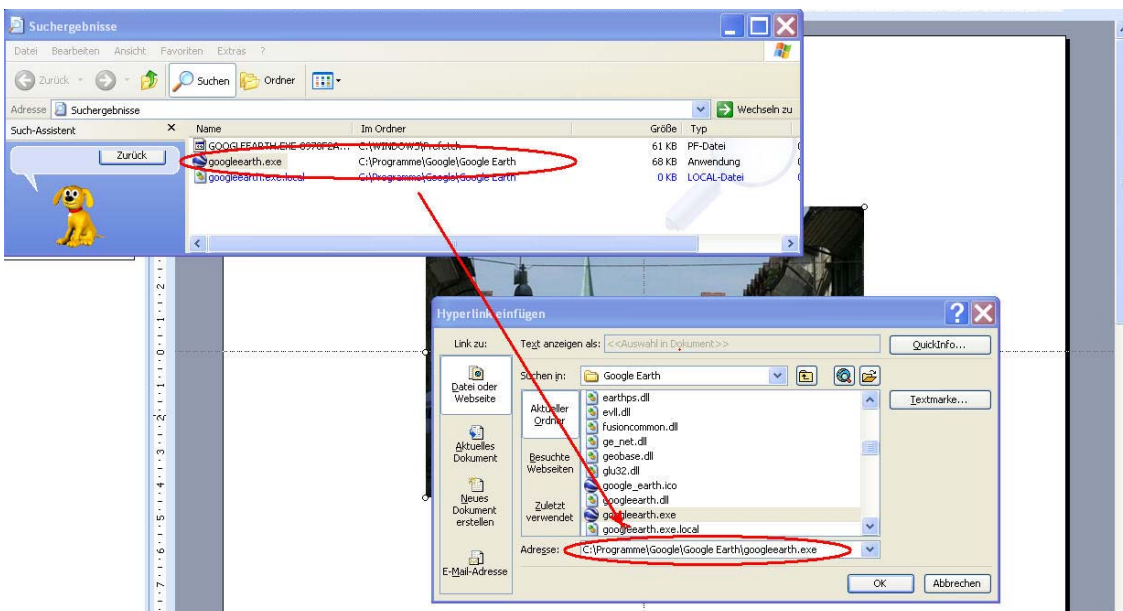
Suchergebnisse

Datei Bearbeiten Ansicht Favoriten Extras ?

Zurück Suchen Ordner

Adresse Suchergebnisse Wechseln zu

Such-Assistent

Zurück

| Name | Im Ordner | Größe | Typ |
|---|---|---|---|
| GOOGLEEARTH.EXE-0970F6A... | C:\WINDOWS\Prefetch | 61 KB | PF-Datei |
| googleearth.exe | C:\Programme\Google\Google Earth | 68 KB | Anwendung |
| googleearth.exe.local | C:\Programme\Google\Google Earth | 0 KB | LOCAL-Datei |

Hyperlink einfügen

Link zu:

Text anzeigen als: <<Auswahl in Dokument>>

QuickInfo...

Datei oder Webseite

Aktuelles Dokument

Neues Dokument erstellen

E-Mail-Adresse

Suchen in: Google Earth

Aktueller Ordner

Besuchte Webseiten

Zuletzt verwendet

earthps.dll
evll.dll
fusioncommon.dll
ge_net.dll
geobase.dll
glu32.dll
google_earth.ico
googleearth.dll
googleearth.exe
googleearth.exe.local

Textmarke...

Adresse: C:\Programme\Google\Google Earth\googleearth.exe

OK Abbrechen